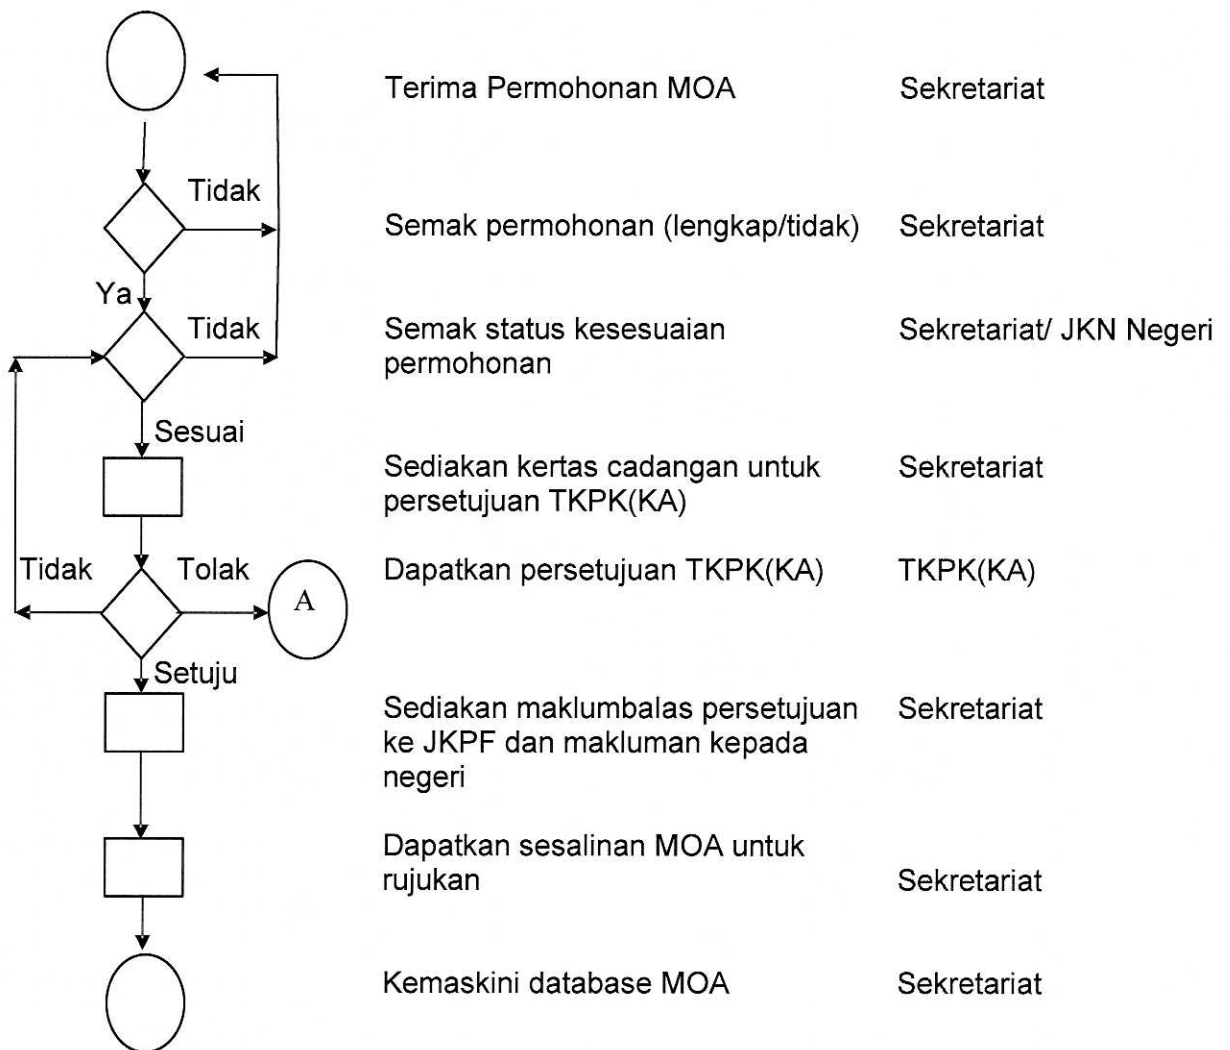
Tidak

Ya

Tidak

Sesuai

Tidak

Tolak

A

Setuju

Terima Permohonan MOA | Sekretariat

Semak permohonan (lengkap/tidak) | Sekretariat

Semak status kesesuaian permohonan | Sekretariat/ JKN Negeri

Sediakan kertas cadangan untuk persetujuan TKPK(KA) | Sekretariat

Dapatkan persetujuan TKPK(KA) | TKPK(KA)

Sediakan maklumbalas persetujuan ke JKPF dan makluman kepada negeri | Sekretariat

Dapatkan sesalinan MOA untuk rujukan | Sekretariat

Kemaskini database MOA | Sekretariat